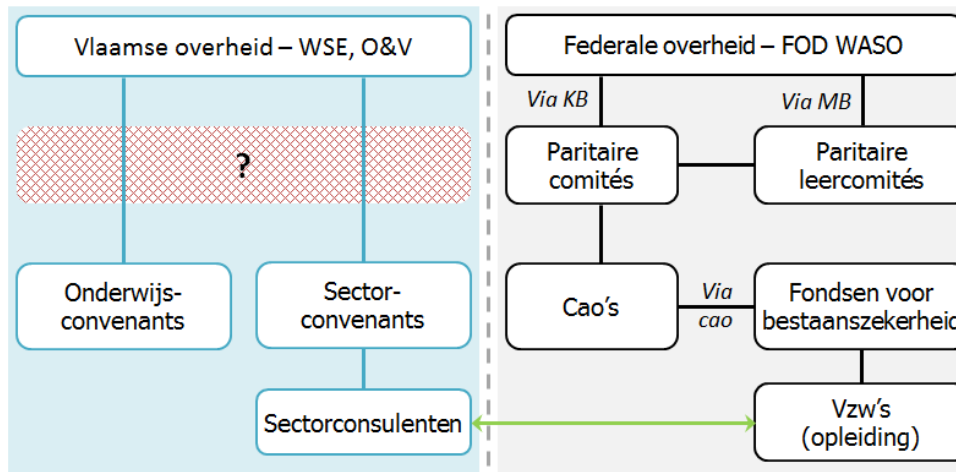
Vlaamse overheid – WSE, O&V

?

Onderwijsconvenants

Sectorconvenants

Sectorconsulenten

Federale overheid – FOD WASO

Via KB

Via MB

Paritaire comités

Paritaire leercomités

Cao's

Via cao

Fondsen voor bestaanszekerheid

Vzw's (opleiding)